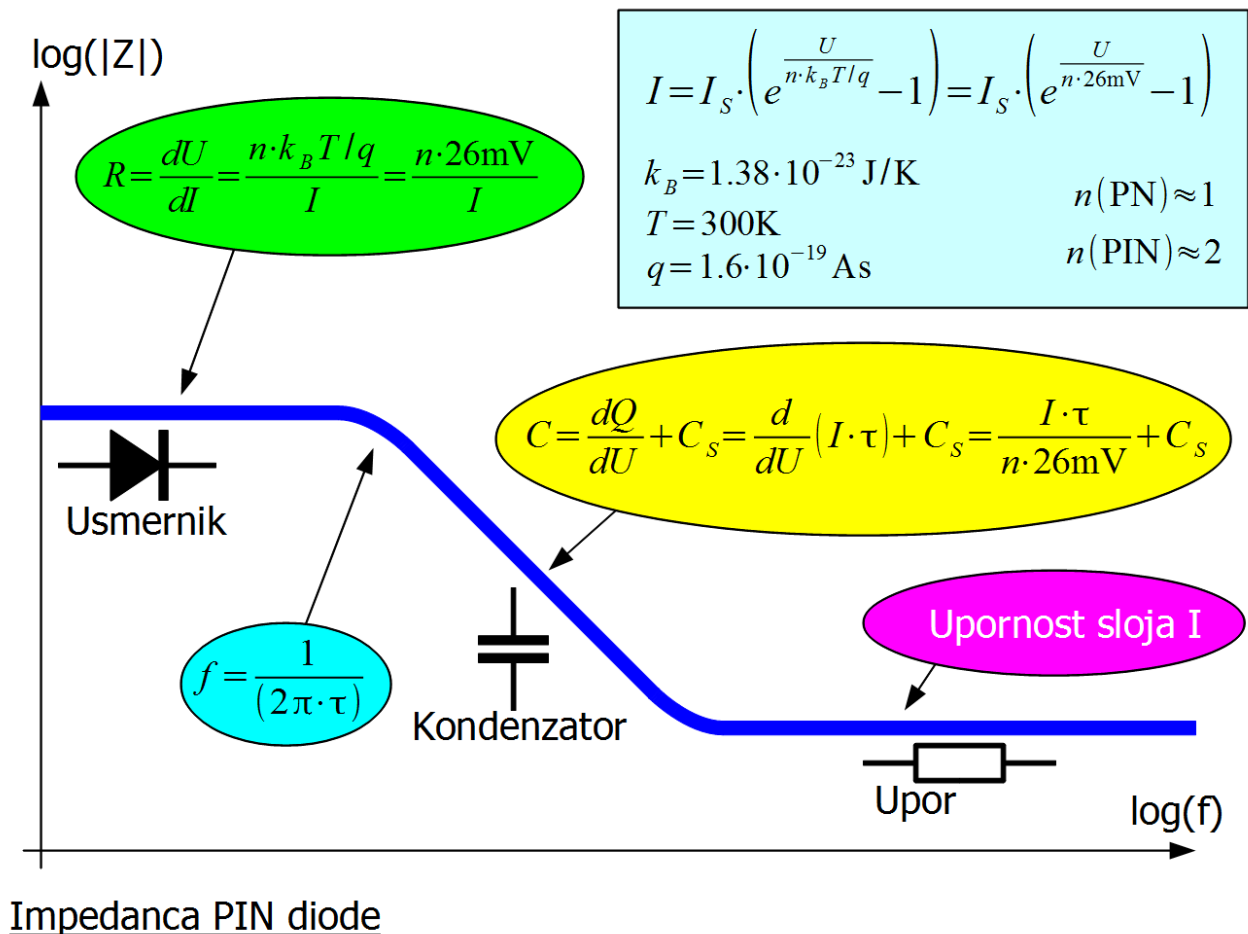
log(|Z|)

$I = I_S \cdot \left( e^{\frac{U}{n \cdot k_B T / q}} - 1 \right) = I_S \cdot \left( e^{\frac{U}{n \cdot 26\text{mV}}} - 1 \right)$

$k_B = 1.38 \cdot 10^{-23}$ J/K

$T = 300$K

$q = 1.6 \cdot 10^{-19}$ As

$n(\text{PN}) \approx 1$

$n(\text{PIN}) \approx 2$

$R = \frac{dU}{dI} = \frac{n \cdot k_B T / q}{I} = \frac{n \cdot 26\text{mV}}{I}$

$C = \frac{dQ}{dU} + C_S = \frac{d}{dU}(I \cdot \tau) + C_S = \frac{I \cdot \tau}{n \cdot 26\text{mV}} + C_S$

Usmernik

$f = \frac{1}{(2\pi \cdot \tau)}$

Kondenzator

Upornost sloja I

Upor

log(f)

Impedanca PIN diode